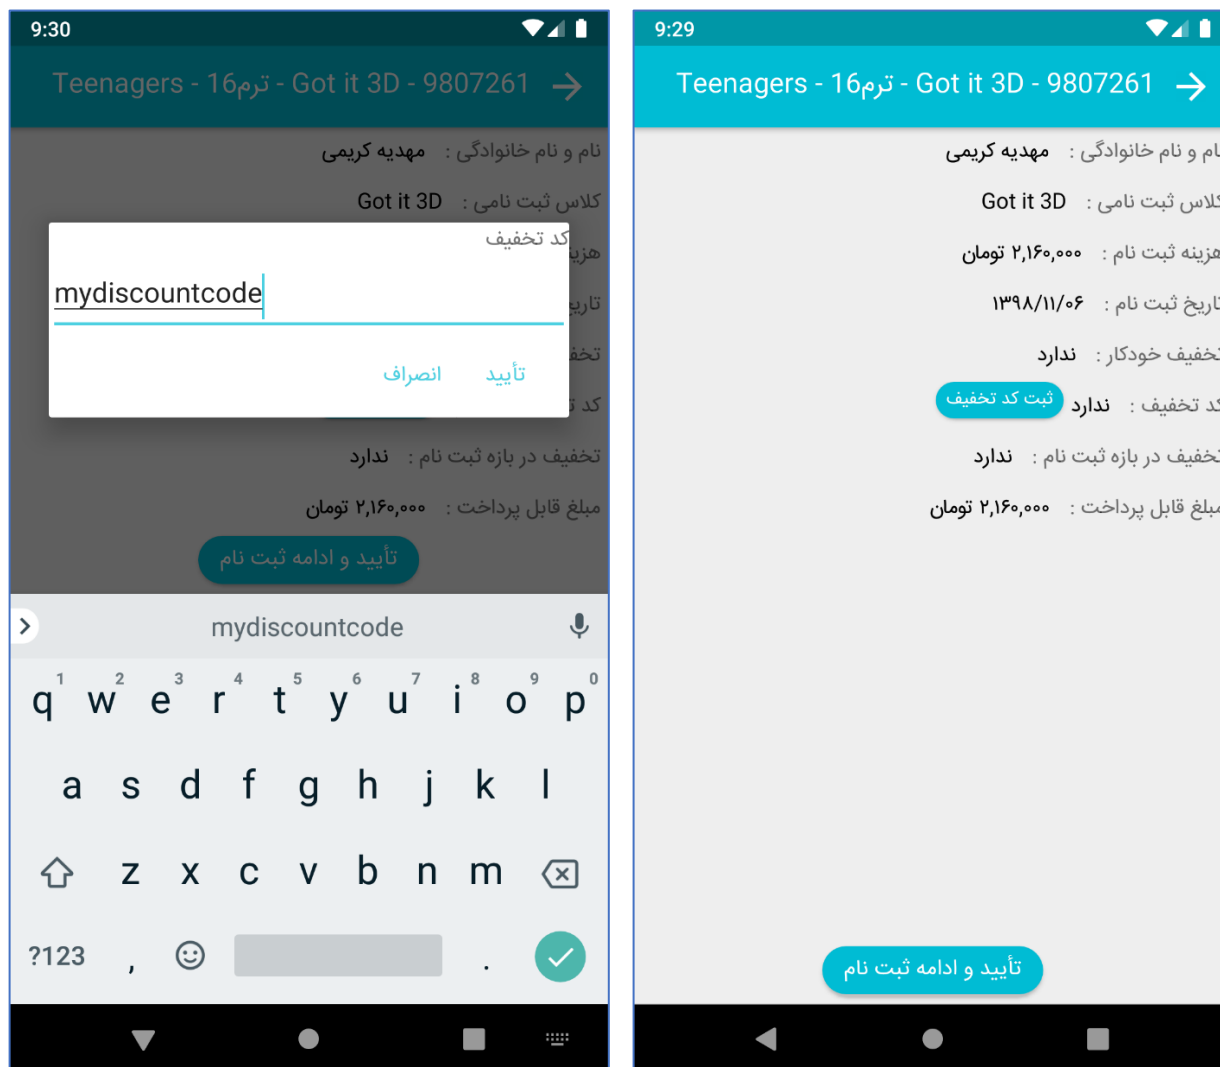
9:30

Teenagers - 16ترم - Got it 3D - 9807261

نام و نام خانوادگی : مهدیه کریمی

کلاس ثبت نامی : Got it 3D

هزی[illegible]

تاری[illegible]

تخف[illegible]

کد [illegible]

کد تخفیف

mydiscountcode

تأیید انصراف

تخفیف در بازه ثبت نام : ندارد

مبلغ قابل پرداخت : ۲,۱۶۰,۰۰۰ تومان

تأیید و ادامه ثبت نام

mydiscountcode

q w e r t y u i o p
1 2 3 4 5 6 7 8 9 0

a s d f g h j k l

z x c v b n m

?123 , .

9:29

Teenagers - 16ترم - Got it 3D - 9807261

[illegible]ام و نام خانوادگی : مهدیه کریمی

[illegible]لاس ثبت نامی : Got it 3D

هزینه ثبت نام : ۲,۱۶۰,۰۰۰ تومان

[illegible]اریخ ثبت نام : ۱۳۹۸/۱۱/۰۶

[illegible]خفیف خودکار : ندارد

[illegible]د تخفیف : ندارد ثبت کد تخفیف

تخفیف در بازه ثبت نام : ندارد

مبلغ قابل پرداخت : ۲,۱۶۰,۰۰۰ تومان

تأیید و ادامه ثبت نام